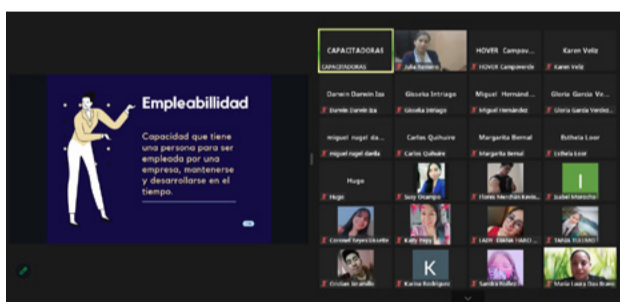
Empleabillidad

Capacidad que tiene una persona para ser empleado por una empresa, mantenerse y desarrollarse en el tiempo.

CAPACITADORAS
CAPACITADORAS
Julia Romero
HOVER Campove...
HOVER Campoverde
Karen Veliz
Karen Veliz
Darwin Darwin Iza
Darwin Darwin Iza
Gisseka Intriago
Gisseka Intriago
Miguel Hernánd...
Miguel Hernandez
Gloria Garcia Ve...
Gloria Garcia Verdez...
miguel nagel da...
miguel nagel davila
Carlos Quihuire
Carlos Quihuire
Margarita Bernal
Margarita Bernal
Eutheia Loor
Eutheia Loor
Hugo
Hugo
Susy Ocampo
Flores Merchan Kevin
I
Isabel Moreche
Coronel Reyes Lissette
Katy Pepy
LADY DAYAN MARCI...
TANIA TULCANES
Cristian Bravo
K
Karina Rodriguez
Sandra Rodriguez
Maria Laura Diaz Bravo